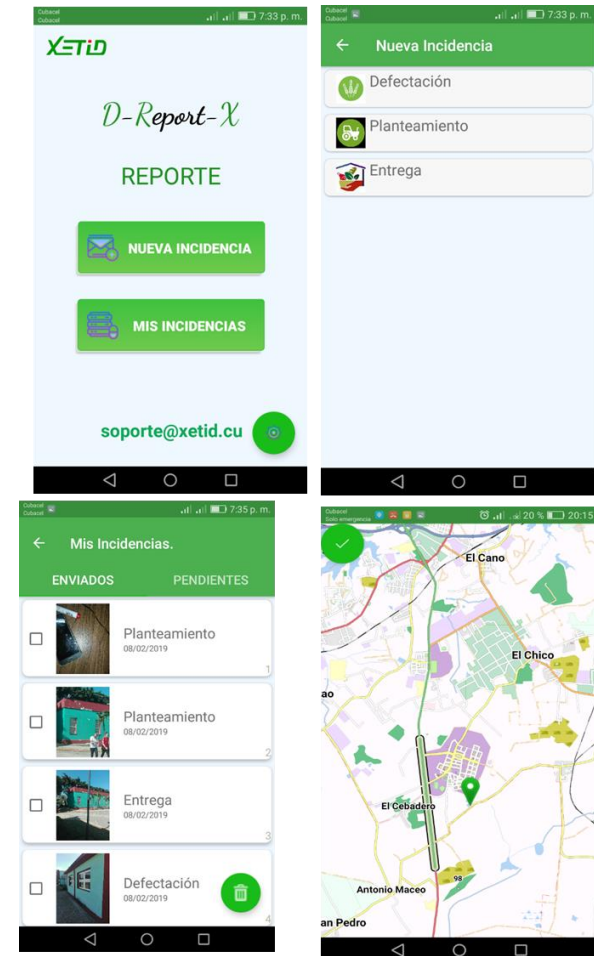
Cubacel
Cubacel
7:33 p. m.

XETID

D-Report-X

REPORTE

NUEVA INCIDENCIA

MIS INCIDENCIAS

soporte@xetid.cu

Cubacel
Cubacel
7:33 p. m.

Nueva Incidencia

Defectación

Planteamiento

Entrega

Cubacel
Cubacel
7:35 p. m.

Mis Incidencias.

ENVIADOS

PENDIENTES

Planteamiento
08/02/2019
1

Planteamiento
08/02/2019
2

Entrega
08/02/2019
3

Defectación
08/02/2019
4

Cubacel
Solo emergencia
20 %
20:15

El Cano

El Chico

ao

El Cebadero

98

Antonio Maceo

an Pedro